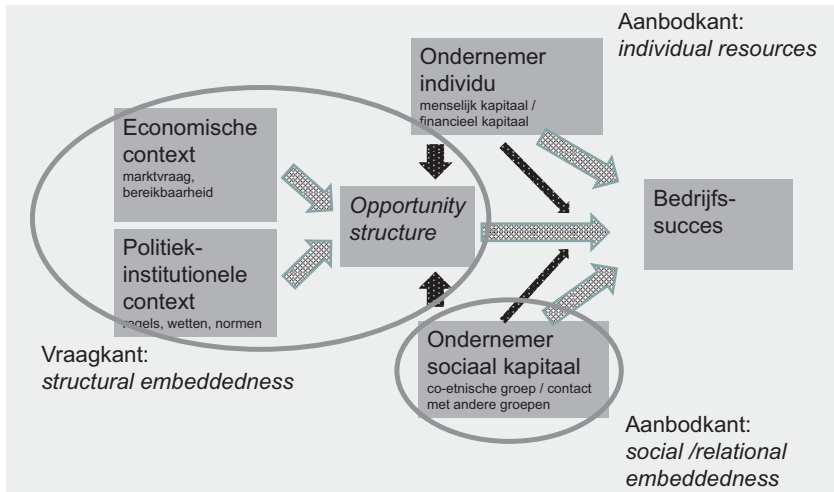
Aanbodkant:
*individual resources*

Ondernemer individu
menselijk kapitaal / financieel kapitaal

Economische context
marktvraag, bereikbaarheid

*Opportunity structure*

Bedrijfs-succes

Politiek-institutionele context
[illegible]gels, wetten, normen

Vraagkant:
*structural embeddedness*

Ondernemer sociaal kapitaal
co-etnische groep / contact met andere groepen

Aanbodkant:
*social /relational embeddedness*